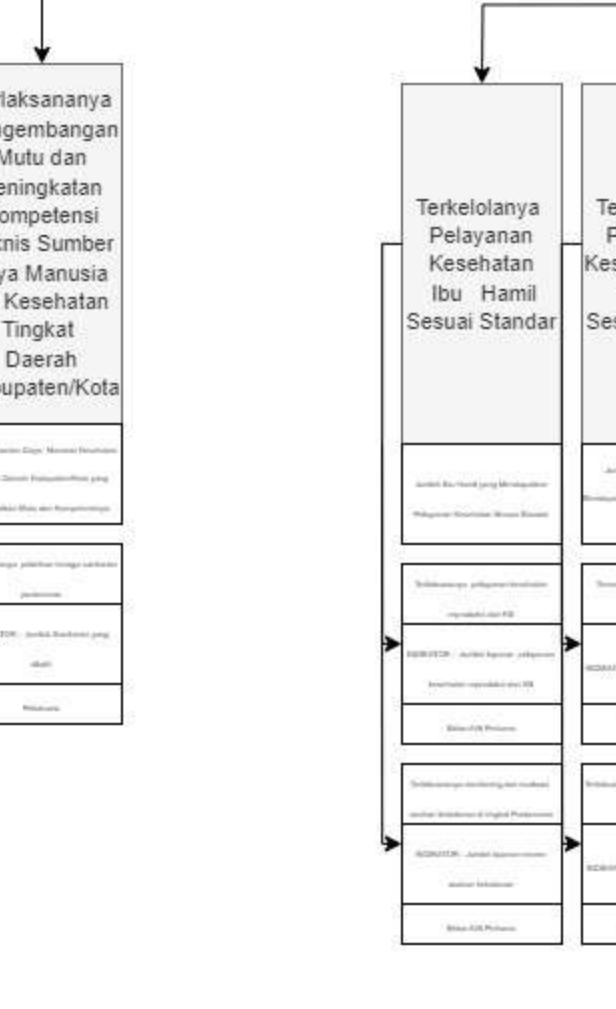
laksananya
gembangan
Mutu dan
eningkatan
ompetensi
knis Sumber
ya Manusia
Kesehatan
Tingkat
Daerah
upaten/Kota

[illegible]

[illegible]

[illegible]

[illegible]

Terkelolanya
Pelayanan
Kesehatan
Ibu Hamil
Sesuai Standar

Jumlah Ibu Hamil yang Mendapatkan Pelayanan Kesehatan Sesuai Standar

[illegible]

INDIKATOR : Jumlah laporan pelayanan kesehatan reproduksi dan KB

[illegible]

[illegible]

INDIKATOR : Jumlah laporan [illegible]

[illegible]

Te
P
Kes
Ses

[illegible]

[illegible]

INDIKA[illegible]

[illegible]

INDIK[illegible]